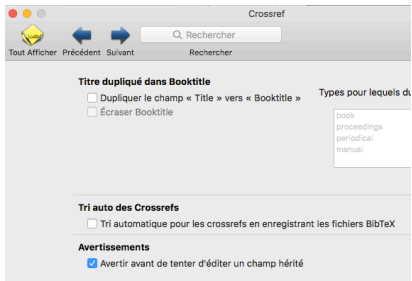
Crossref

Tout Afficher Précédent Suivant

Rechercher

Rechercher

Titre dupliqué dans Booktitle

Dupliquer le champ « Title » vers « Booktitle »

Écraser Booktitle

Types pour lequels du

book
proceedings
periodical
manual

Tri auto des Crossrefs

Tri automatique pour les crossrefs en enregistrant les fichiers BibTeX

Avertissements

Avertir avant de tenter d'éditer un champ hérité